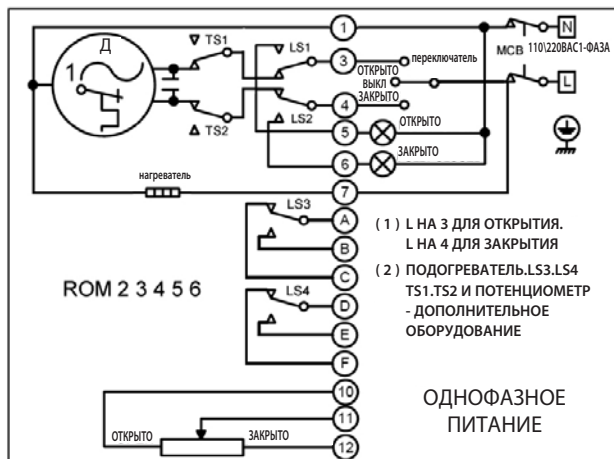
Д
1
∇ TS1
Δ TS2
LS1
LS2
1
3
4
5
6
7
переключатель
ОТКРЫТО
ВЫКЛ
ЗАКРЫТО
ОТКРЫТО
ЗАКРЫТО
N
MCB
110\220BAC1-ФАЗА
L
нагреватель
LS3
A
B
C
LS4
D
E
F
( 1 ) L НА 3 ДЛЯ ОТКРЫТИЯ. L НА 4 ДЛЯ ЗАКРЫТИЯ
( 2 ) ПОДОГРЕВАТЕЛЬ.LS3.LS4 TS1.TS2 И ПОТЕНЦИОМЕТР - ДОПОЛНИТЕЛЬНОЕ ОБОРУДОВАНИЕ
ROM 2 3 4 5 6
10
11
12
ОТКРЫТО
ЗАКРЫТО
ОДНОФАЗНОЕ ПИТАНИЕ